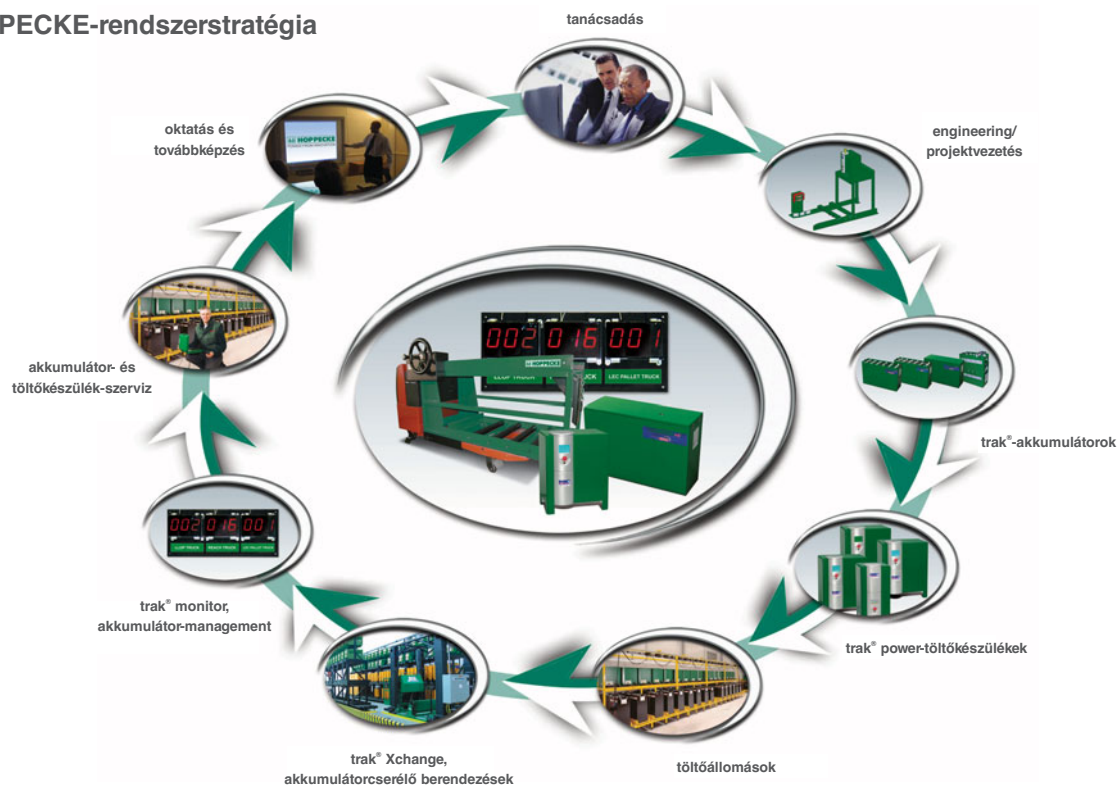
PECKE-rendszerstratégia

tanácsadás

engineering/ projektvezetés

trak®-akkumulátorok

trak® power-töltőkészülékek

töltőállomások

trak® Xchange, akkumulátorcserélő berendezések

trak® monitor, akkumulátor-management

akkumulátor- és töltőkészülék-szerviz

oktatás és továbbképzés

HOPPECKE

002 016 001

HOPPECKE

LEC PALLET TRUCK

002 016 001